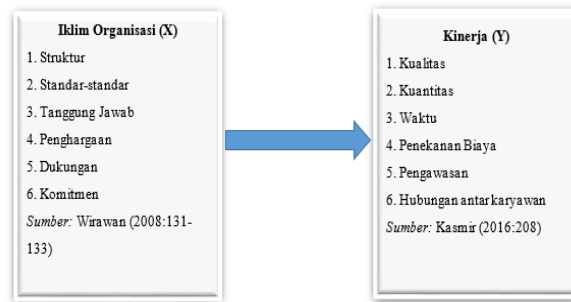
**Iklim Organisasi (X)**
1. Struktur
2. Standar-standar
3. Tanggung Jawab
4. Penghargaan
5. Dukungan
6. Komitmen
*Sumber:* Wirawan (2008:131-133)

**Kinerja (Y)**
1. Kualitas
2. Kuantitas
3. Waktu
4. Penekanan Biaya
5. Pengawasan
6. Hubungan antar karyawan
*Sumber:* Kasmir (2016:208)